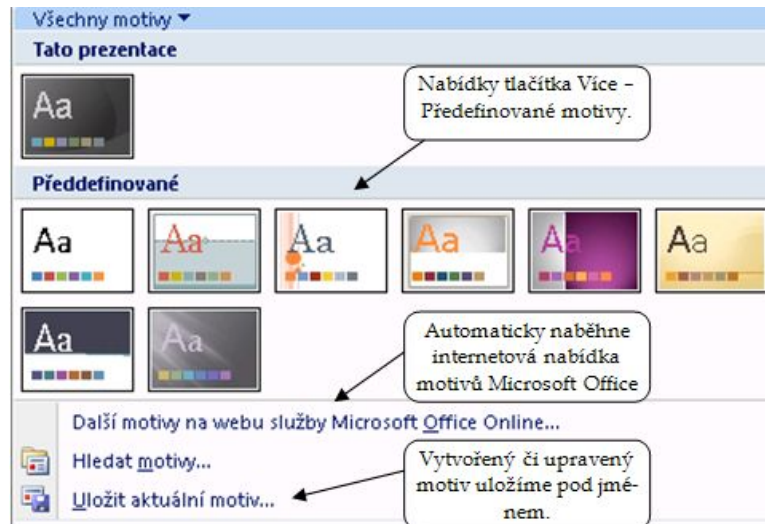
Všechny motivy ▾

Tato prezentace

Aa

Nabídky tlačítka Více – Předefinované motivy.

Předdefinované

Aa

Aa

Aa

Aa

Aa

Aa

Aa

Aa

Automaticky naběhne internetová nabídka motivů Microsoft Office

Další motivy na webu služby Microsoft Office Online...

Hledat motivy...

Uložit aktuální motiv...

Vytvořený či upravený motiv uložíme pod jménem.